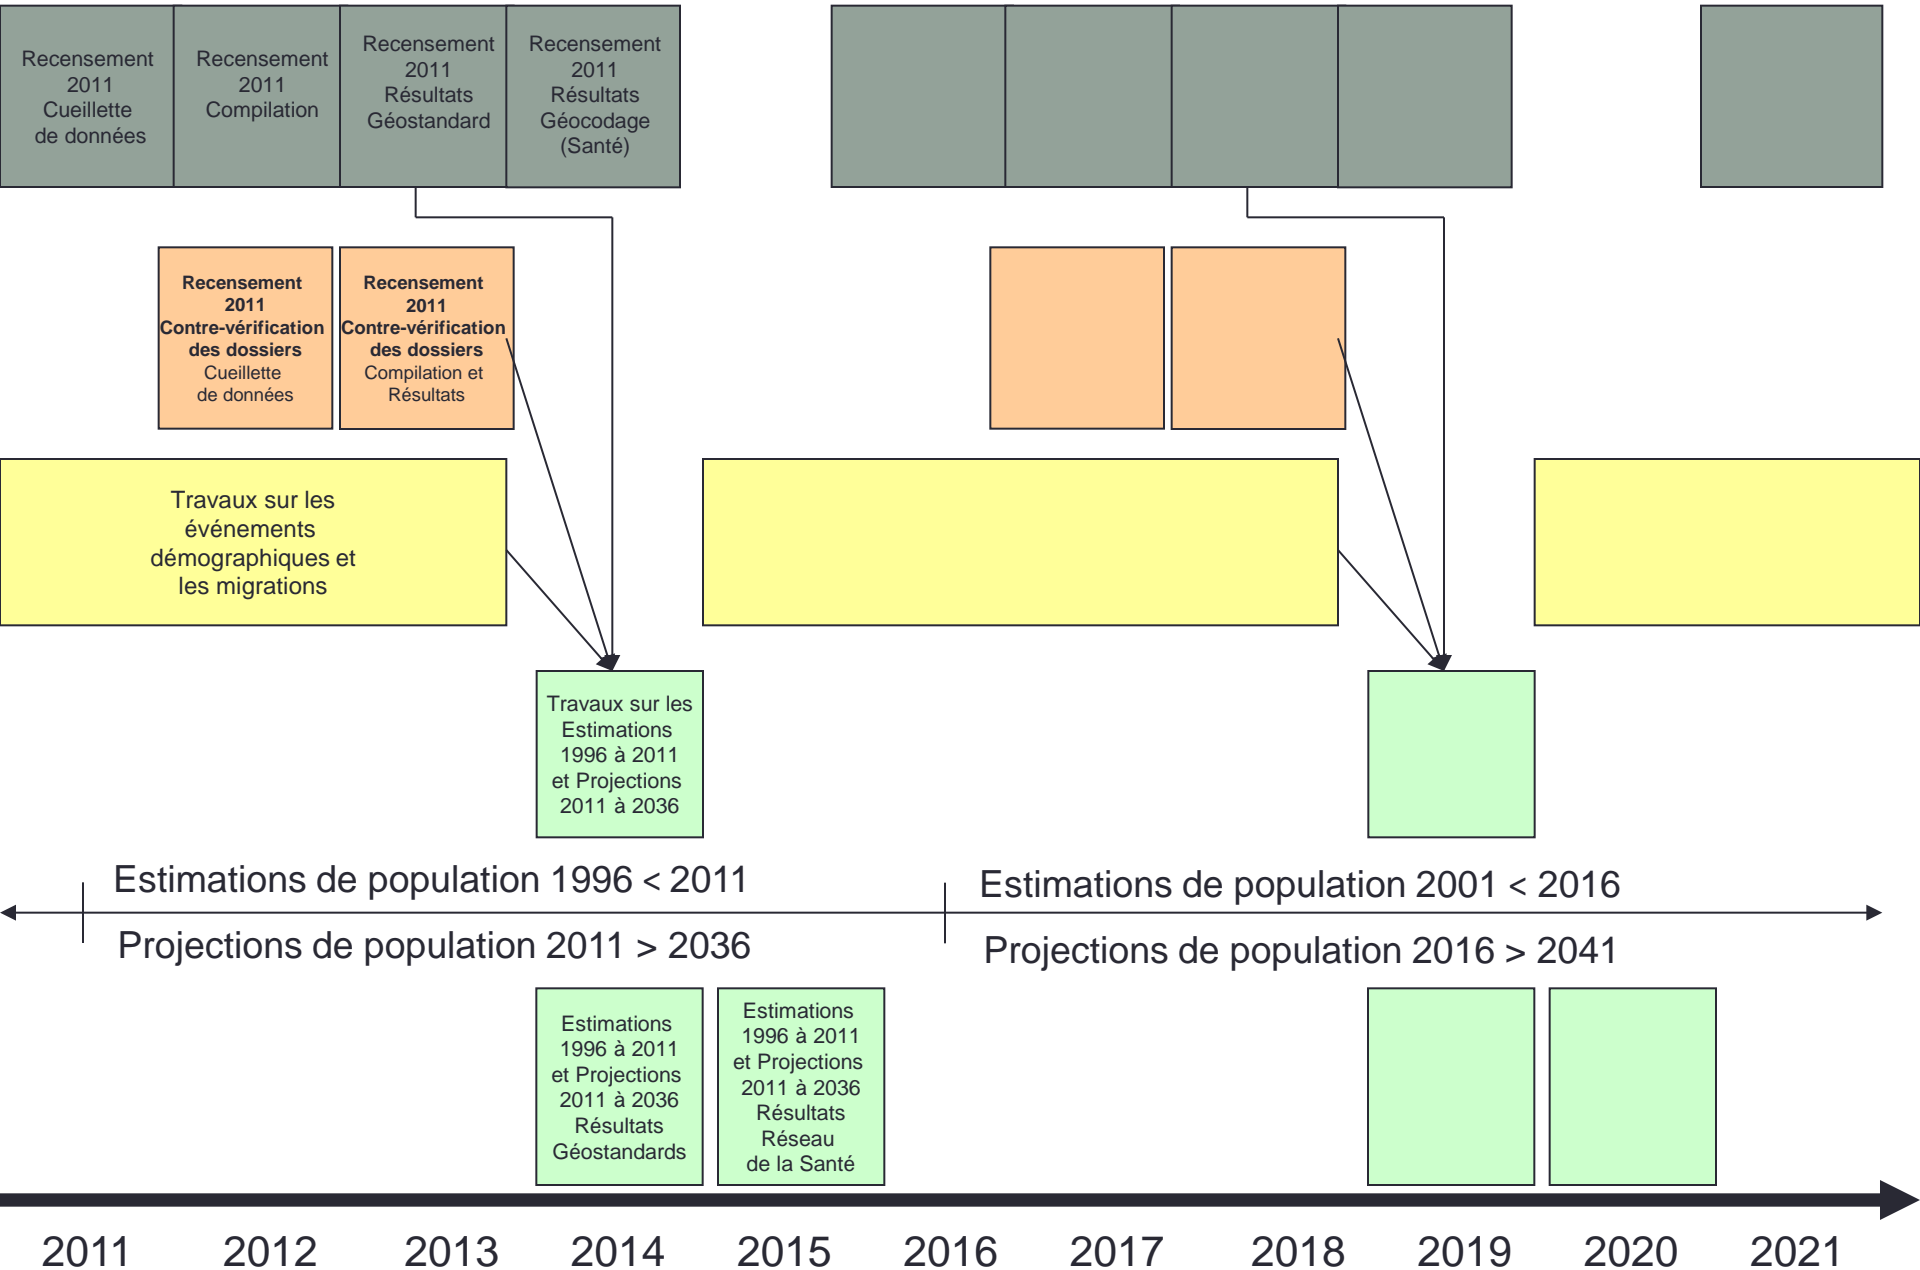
Recensement 2011 Cueillette de données

Recensement 2011 Compilation

Recensement 2011 Résultats Géostandard

Recensement 2011 Résultats Géocodage (Santé)

**Recensement 2011 Contre-vérification des dossiers** Cueillette de données

**Recensement 2011 Contre-vérification des dossiers** Compilation et Résultats

Travaux sur les événements démographiques et les migrations

Travaux sur les Estimations 1996 à 2011 et Projections 2011 à 2036

Estimations de population 1996 < 2011

Projections de population 2011 > 2036

Estimations de population 2001 < 2016

Projections de population 2016 > 2041

Estimations 1996 à 2011 et Projections 2011 à 2036 Résultats Géostandards

Estimations 1996 à 2011 et Projections 2011 à 2036 Résultats Réseau de la Santé

2011 2012 2013 2014 2015 2016 2017 2018 2019 2020 2021